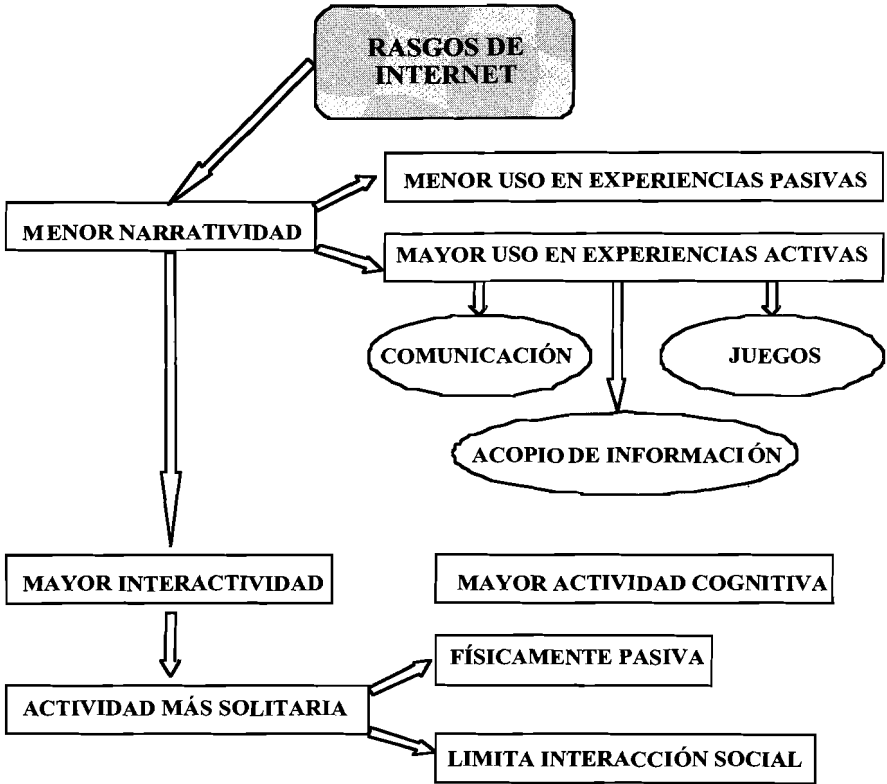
RASGOS DE INTERNET

MENOR NARRATIVIDAD

MENOR USO EN EXPERIENCIAS PASIVAS

MAYOR USO EN EXPERIENCIAS ACTIVAS

COMUNICACIÓN

JUEGOS

ACOPIO DE INFORMACIÓN

MAYOR INTERACTIVIDAD

MAYOR ACTIVIDAD COGNITIVA

ACTIVIDAD MÁS SOLITARIA

FÍSICAMENTE PASIVA

LIMITA INTERACCIÓN SOCIAL